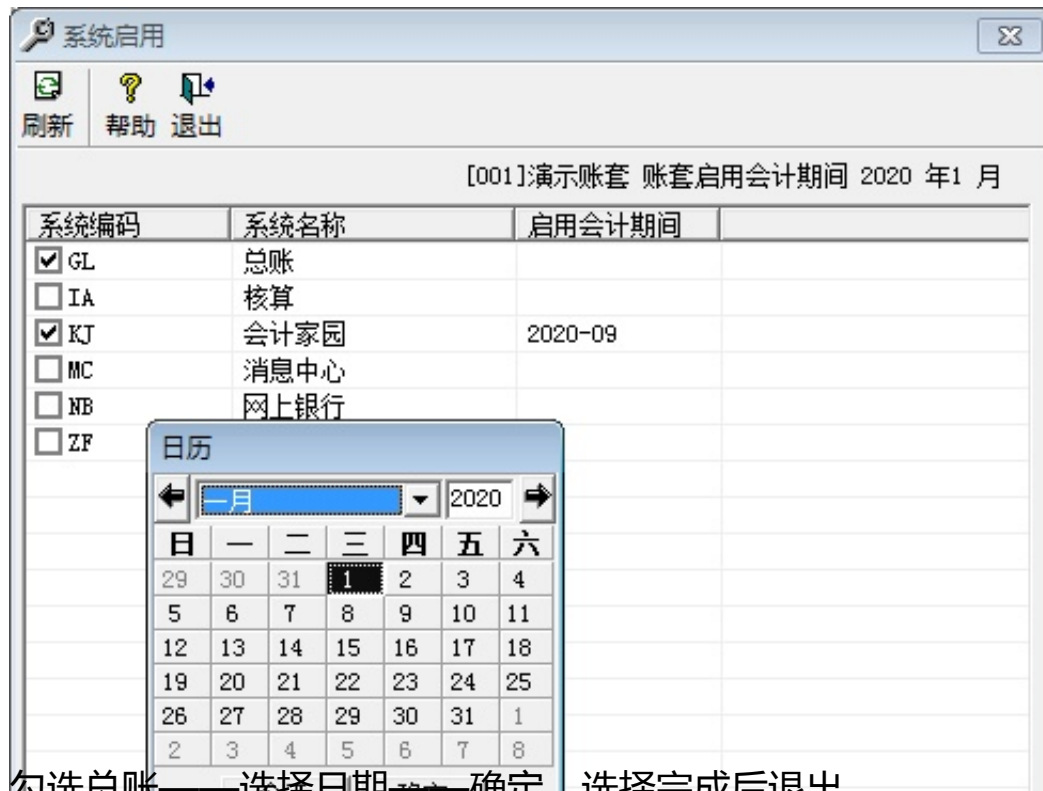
系统启用

刷新 帮助 退出

[001]演示账套 账套启用会计期间 2020 年1 月

| 系统编码 | 系统名称 | 启用会计期间 |
|---|---|---|
| GL | 总账 | |
| IA | 核算 | |
| KJ | 会计家园 | 2020-09 |
| MC | 消息中心 | |
| NB | 网上银行 | |
| ZF | | |

日历

一月 2020

| 日 | 一 | 二 | 三 | 四 | 五 | 六 |
|---|---|---|---|---|---|---|
| 29 | 30 | 31 | 1 | 2 | 3 | 4 |
| 5 | 6 | 7 | 8 | 9 | 10 | 11 |
| 12 | 13 | 14 | 15 | 16 | 17 | 18 |
| 19 | 20 | 21 | 22 | 23 | 24 | 25 |
| 26 | 27 | 28 | 29 | 30 | 31 | 1 |
| 2 | 3 | 4 | 5 | 6 | 7 | 8 |

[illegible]选总账——选择日期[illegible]—确定，选择完成后退出